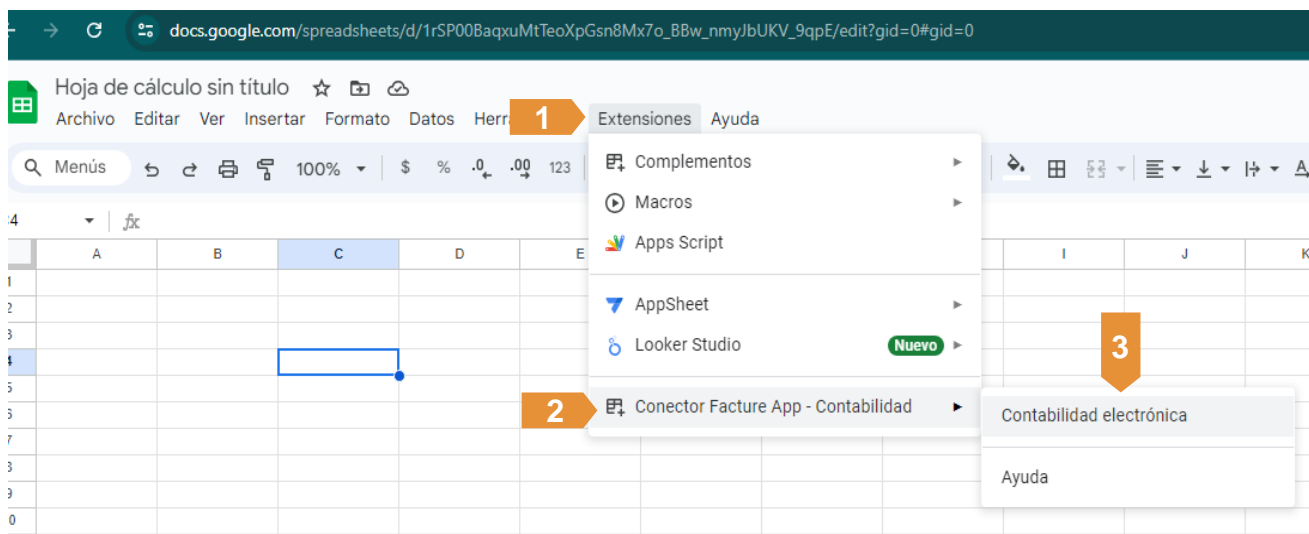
docs.google.com/spreadsheets/d/1rSP00BaqxuMtTeoXpGsn8Mx7o_BBw_nmyJbUKV_9qpE/edit?gid=0#gid=0

Hoja de cálculo sin título

Archivo Editar Ver Insertar Formato Datos Herr 1 Extensiones Ayuda

Menús 100% $ % .0 .00 123

4 fx

| | A | B | C | D | E | I | J | K |
|---|---|---|---|---|---|---|---|---|
| 1 | | | | | | | | |
| 2 | | | | | | | | |
| 3 | | | | | | | | |
| 4 | | | | | | | | |
| 5 | | | | | | | | |
| 6 | | | | | | | | |
| 7 | | | | | | | | |
| 8 | | | | | | | | |
| 9 | | | | | | | | |
| 0 | | | | | | | | |

Complementos
Macros
Apps Script
AppSheet
Looker Studio Nuevo
2 Conector Facture App - Contabilidad

3
Contabilidad electrónica
Ayuda